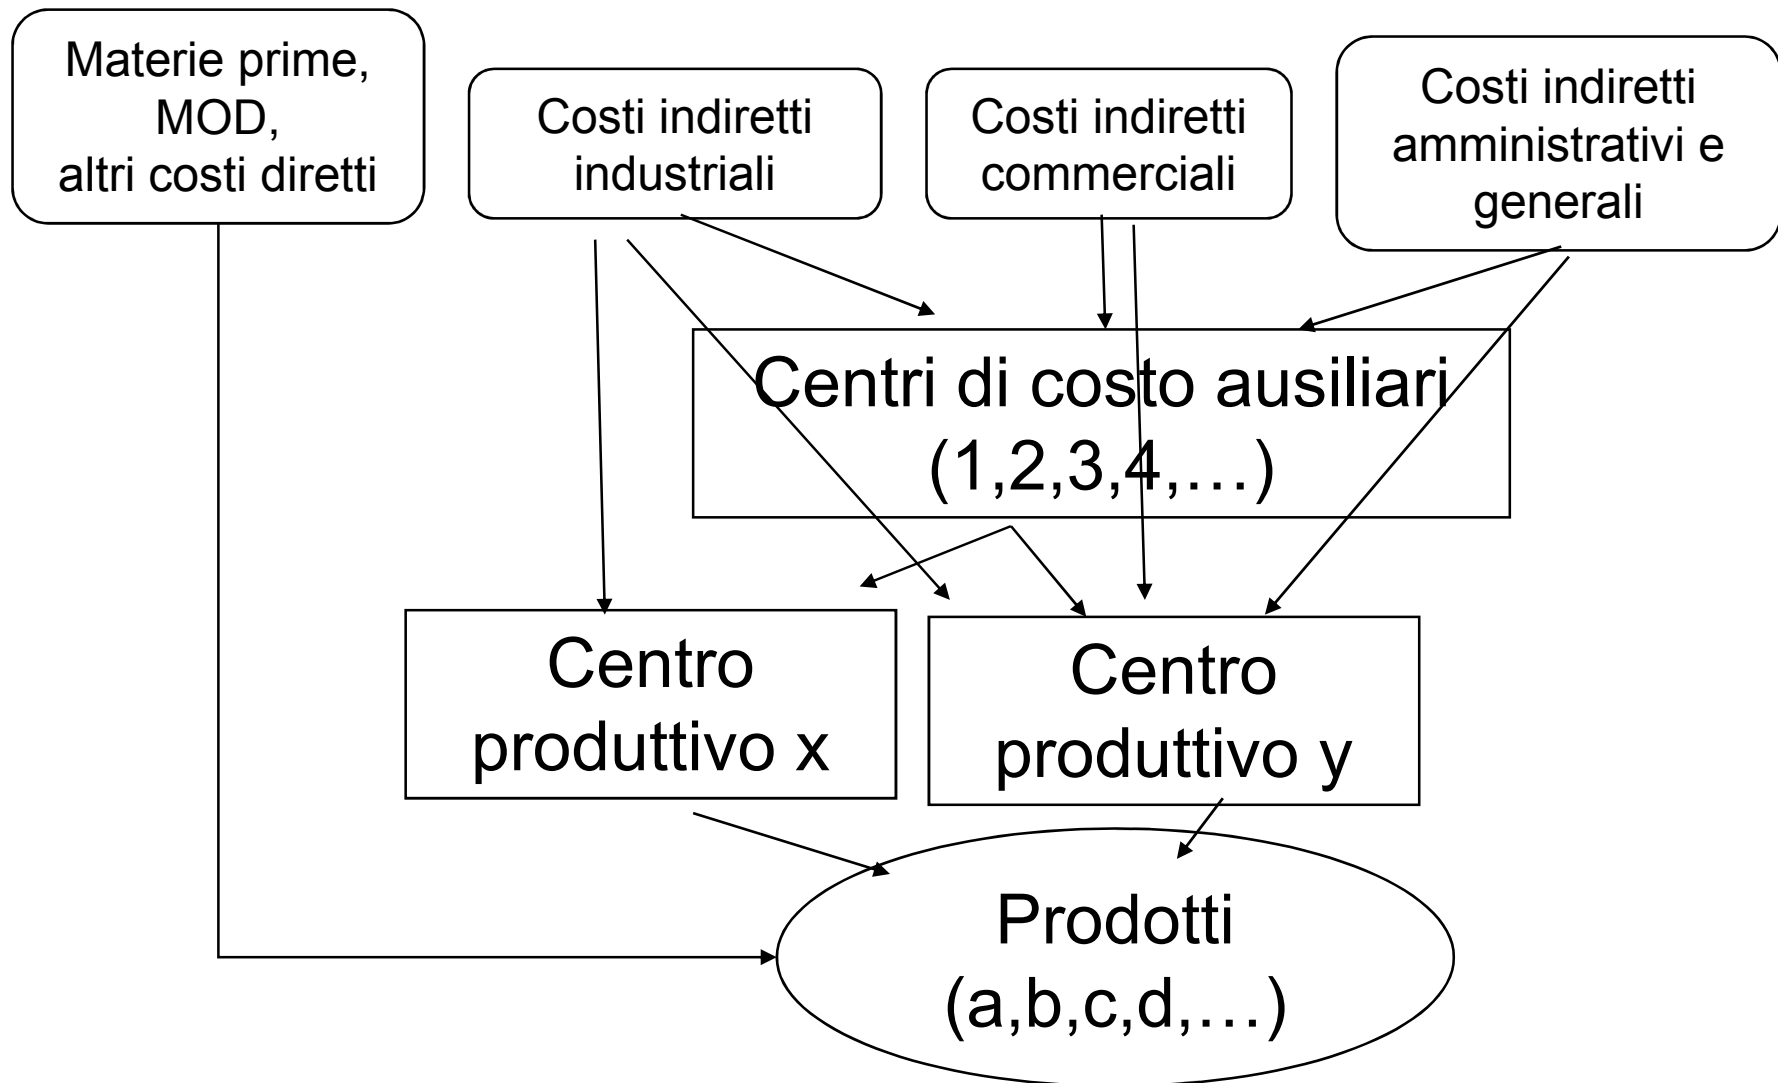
Materie prime, MOD, altri costi diretti

Costi indiretti industriali

Costi indiretti commerciali

Costi indiretti amministrativi e generali

Centri di costo ausiliari (1,2,3,4,…)

Centro produttivo x

Centro produttivo y

Prodotti (a,b,c,d,…)